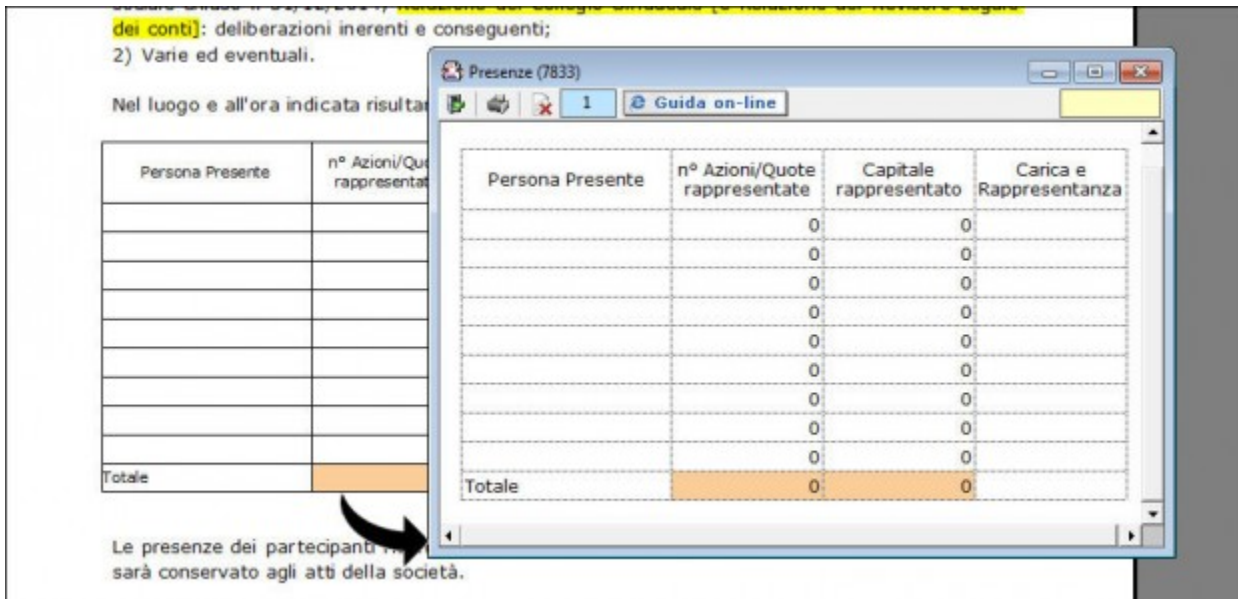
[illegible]
dei conti]: deliberazioni inerenti e conseguenti;
2) Varie ed eventuali.

Nel luogo e all'ora indicata risultar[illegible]

| Persona Presente | n° Azioni/Quo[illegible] rappresentat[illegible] |
|---|---|
| | |
| | |
| | |
| | |
| | |
| | |
| | |
| | |
| | |
| Totale | |

Le presenze dei partecipanti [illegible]
sarà conservato agli atti della società.

Presenze (7833)

1 Guida on-line

| Persona Presente | n° Azioni/Quote rappresentate | Capitale rappresentato | Carica e Rappresentanza |
|---|---|---|---|
| | 0 | 0 | |
| | 0 | 0 | |
| | 0 | 0 | |
| | 0 | 0 | |
| | 0 | 0 | |
| | 0 | 0 | |
| | 0 | 0 | |
| | 0 | 0 | |
| | 0 | 0 | |
| Totale | 0 | 0 | |